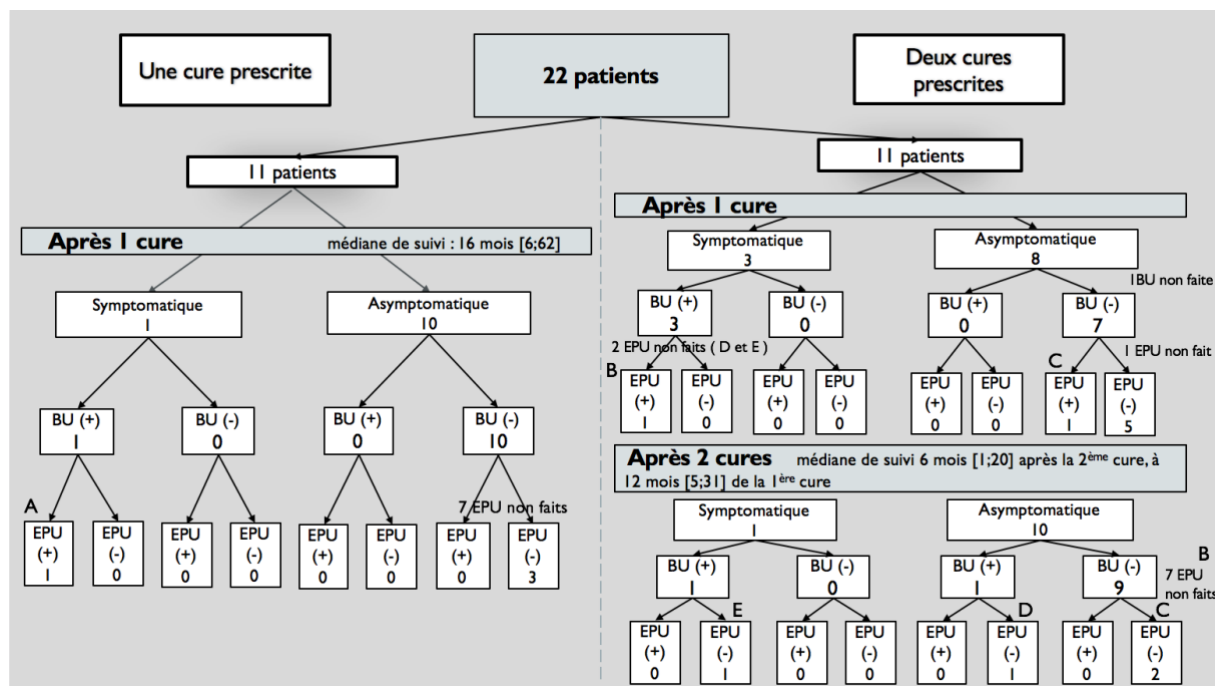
Une cure prescrite

22 patients

Deux cures prescrites

11 patients

11 patients

Après 1 cure

Après 1 cure médiane de suivi : 16 mois [6;62]

Symptomatique 1

Asymptomatique 10

BU (+) 1

BU (-) 0

BU (+) 0

BU (-) 10

7 EPU non faits

A

EPU (+) 1

EPU (-) 0

EPU (+) 0

EPU (-) 0

EPU (+) 0

EPU (-) 0

EPU (+) 0

EPU (-) 3

Symptomatique 3

Asymptomatique 8

1BU non faite

BU (+) 3

BU (-) 0

BU (+) 0

BU (-) 7

2 EPU non faits ( D et E )

1 EPU non fait

B

C

EPU (+) 1

EPU (-) 0

EPU (+) 0

EPU (-) 0

EPU (+) 0

EPU (-) 0

EPU (+) 1

EPU (-) 5

Après 2 cures médiane de suivi 6 mois [1;20] après la 2$^{ème}$ cure, à 12 mois [5;31] de la 1$^{ère}$ cure

Symptomatique 1

Asymptomatique 10

B

7 EPU non faits

BU (+) 1

BU (-) 0

BU (+) 1

BU (-) 9

E

D

C

EPU (+) 0

EPU (-) 1

EPU (+) 0

EPU (-) 0

EPU (+) 0

EPU (-) 1

EPU (+) 0

EPU (-) 2